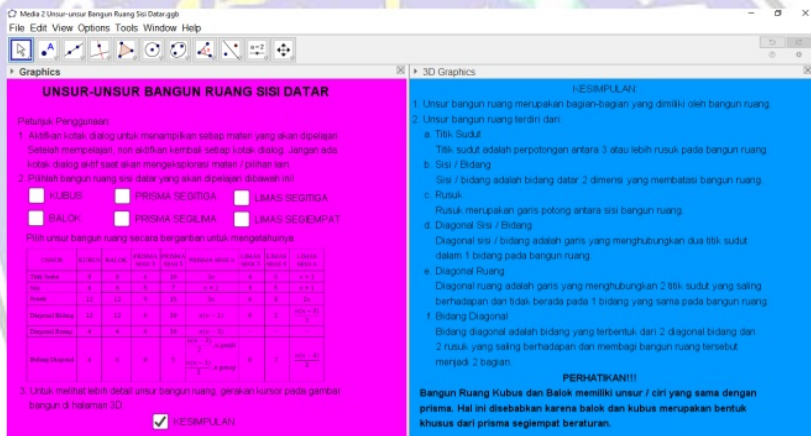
Media 2 Unsur-unsur Bangun Ruang Sisi Datar.ggb

File Edit View Options Tools Window Help

Graphics

UNSUR-UNSUR BANGUN RUANG SISI DATAR

Petunjuk Penggunaan:

1. Aktifkan kotak dialog untuk menampilkan setiap materi yang akan dipelajari. Setelah mempelajari, non aktifkan kembali setiap kotak dialog. Jangan ada kotak dialog aktif saat akan mengeksplorasi materi / pilihan lain.

2. Pilihlah bangun ruang sisi datar yang akan dipelajari dibawah ini!

KUBUS PRISMA SEGITIGA LIMAS SEGITIGA

BALOK PRISMA SEGILIMA LIMAS SEGIEMPAT

Pilih unsur bangun ruang secara bergantian untuk mengetahuinya:

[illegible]

3. Untuk melihat lebih detail unsur bangun ruang, gerakan kursor pada gambar bangun di halaman 3D.

KESIMPULAN

3D Graphics

KESIMPULAN:

1. Unsur bangun ruang merupakan bagian-bagian yang dimiliki oleh bangun ruang.

2. Unsur bangun ruang terdiri dari:

a. Titik Sudut
Titik sudut adalah perpotongan antara 3 atau lebih rusuk pada bangun ruang.

b. Sisi / Bidang
Sisi / bidang adalah bidang datar 2 dimensi yang membatasi bangun ruang.

c. Rusuk
Rusuk merupakan garis potong antara sisi bangun ruang.

d. Diagonal Sisi / Bidang
Diagonal sisi / bidang adalah garis yang menghubungkan dua titik sudut dalam 1 bidang pada bangun ruang.

e. Diagonal Ruang
Diagonal ruang adalah garis yang menghubungkan 2 titik sudut yang saling berhadapan dan tidak berada pada 1 bidang yang sama pada bangun ruang.

f. Bidang Diagonal
Bidang diagonal adalah bidang yang terbentuk dari 2 diagonal bidang dan 2 rusuk yang saling berhadapan dan membagi bangun ruang tersebut menjadi 2 bagian.

PERHATIKAN!!!

Bangun Ruang Kubus dan Balok memiliki unsur / ciri yang sama dengan prisma. Hal ini disebabkan karena balok dan kubus merupakan bentuk khusus dari prisma segiempat beraturan.